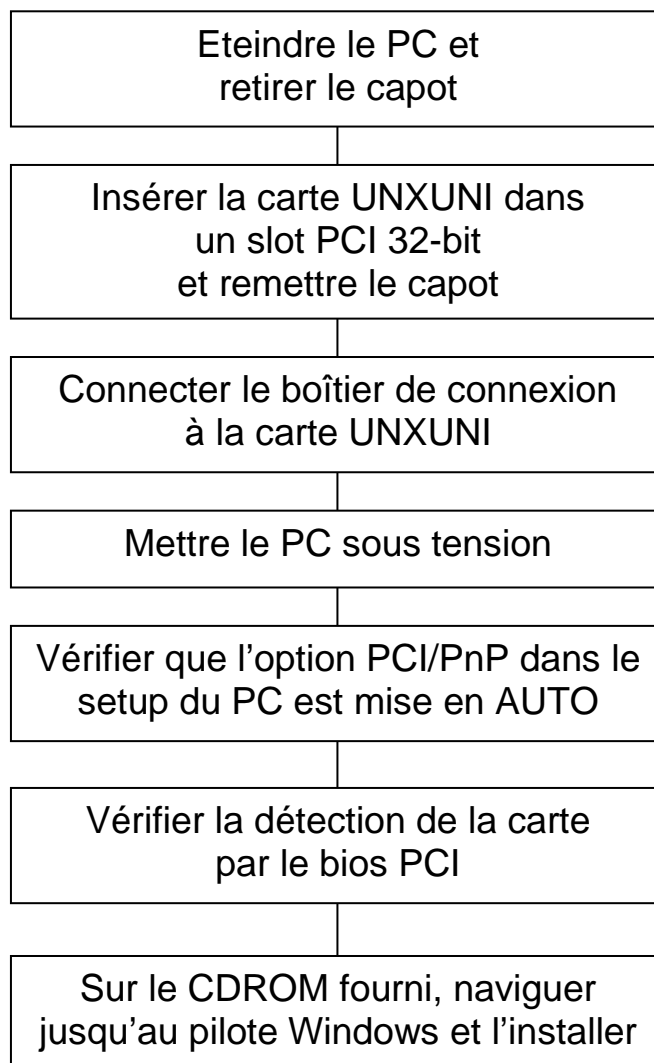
Eteindre le PC et retirer le capot

Insérer la carte UNXUNI dans un slot PCI 32-bit et remettre le capot

Connecter le boîtier de connexion à la carte UNXUNI

Mettre le PC sous tension

Vérifier que l’option PCI/PnP dans le setup du PC est mise en AUTO

Vérifier la détection de la carte par le bios PCI

Sur le CDROM fourni, naviguer jusqu’au pilote Windows et l’installer